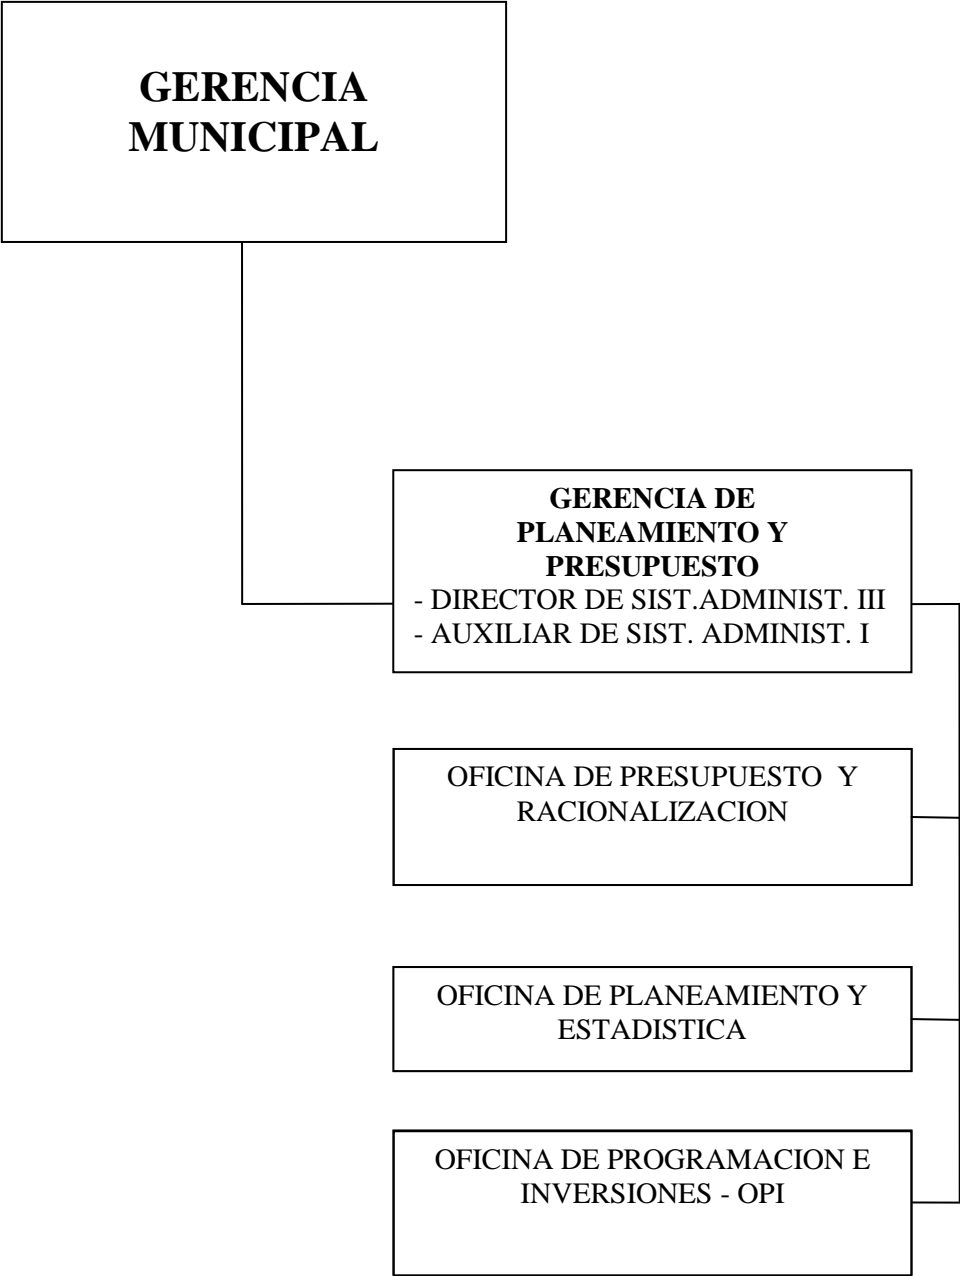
GERENCIA MUNICIPAL

GERENCIA DE PLANEAMIENTO Y PRESUPUESTO
- DIRECTOR DE SIST.ADMINIST. III
- AUXILIAR DE SIST. ADMINIST. I

OFICINA DE PRESUPUESTO Y RACIONALIZACION

OFICINA DE PLANEAMIENTO Y ESTADISTICA

OFICINA DE PROGRAMACION E INVERSIONES - OPI